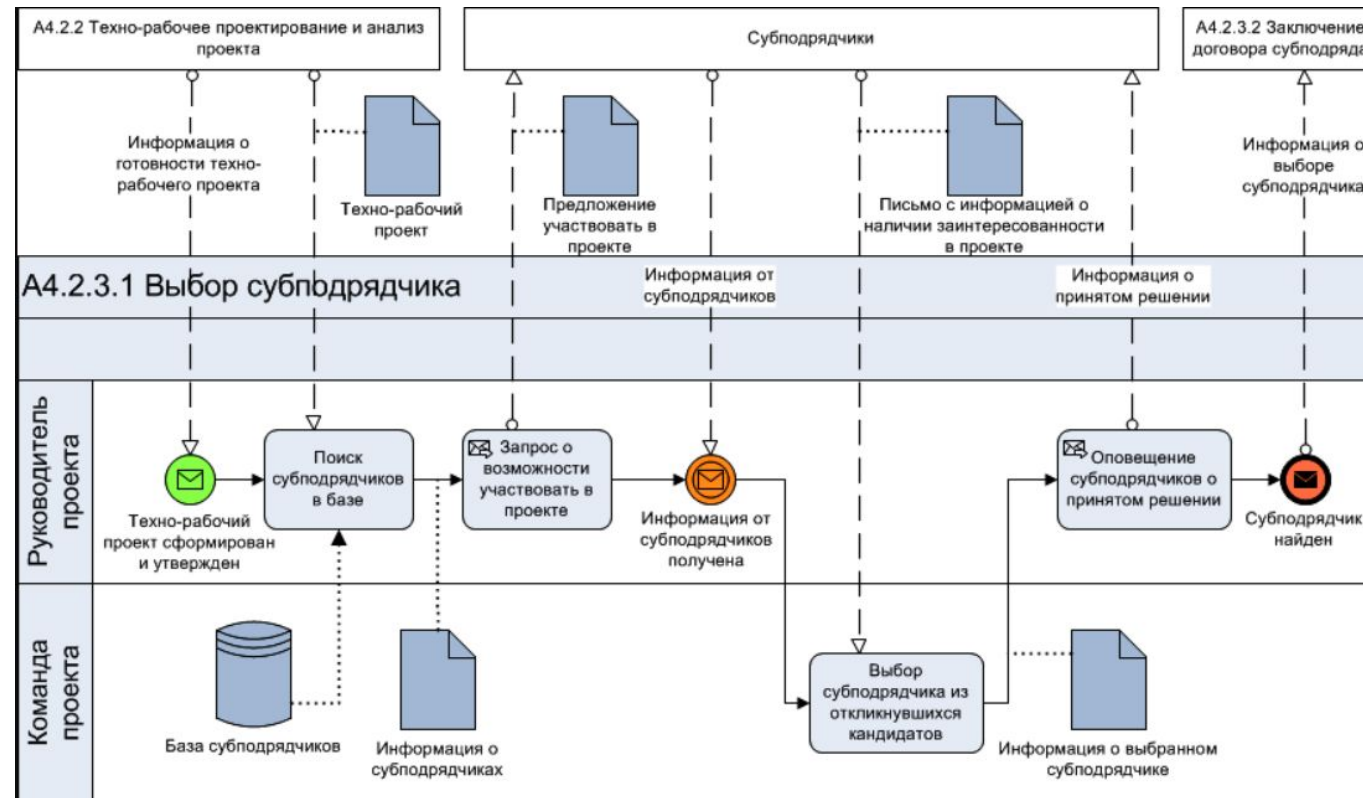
А4.2.2 Техно-рабочее проектирование и анализ проекта

Субподрядчики

А4.2.3.2 Заключение договора субподряда

Информация о готовности техно-рабочего проекта

Техно-рабочий проект

Предложение участвовать в проекте

Письмо с информацией о наличии заинтересованности в проекте

Информация о выборе субподрядчика

А4.2.3.1 Выбор субподрядчика

Информация от субподрядчиков

Информация о принятом решении

Руководитель проекта

Техно-рабочий проект сформирован и утвержден

Поиск субподрядчиков в базе

Запрос о возможности участвовать в проекте

Информация от субподрядчиков получена

Оповещение субподрядчиков о принятом решении

Субподрядчик найден

Команда проекта

База субподрядчиков

Информация о субподрядчиках

Выбор субподрядчика из откликнувшихся кандидатов

Информация о выбранном субподрядчике